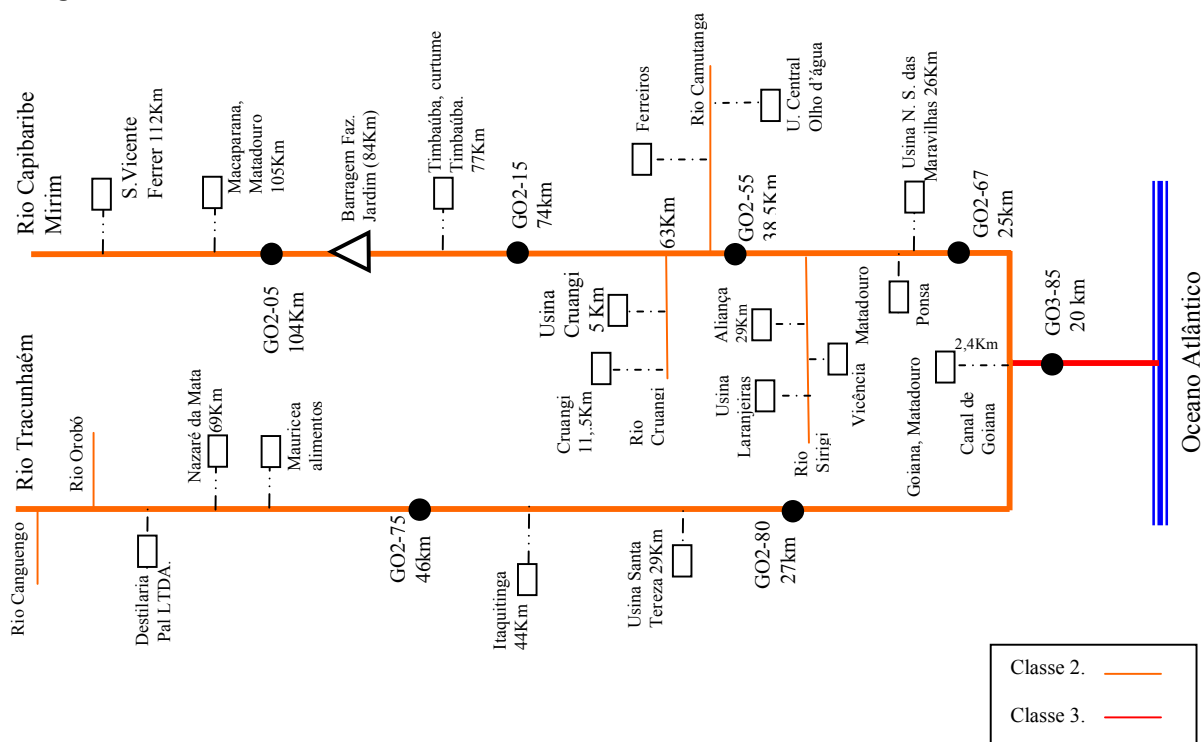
Rio Capibaribe Mirim

S.Vicente Ferrer 112Km

Macaparana, Matadouro 105Km

GO2-05 104Km

Barragem Faz. Jardim (84Km)

Timbaúba, curtume Timbaúba. 77Km

GO2-15 74km

Ferreiros

Rio Camutanga

U. Central Olho d'água

63Km

GO2-55 38,5Km

Usina N. S. das Maravilhas 26Km

GO2-67 25km

Usina Cruangi 5 Km

Cruangi 11,.5Km

Rio Cruangi

Aliança 29Km

Usina Laranjeiras

Rio Sirigi

Matadouro

Vicência

Ponsa

Goiana, Matadouro

2,4Km

Canal de Goiana

GO3-85 20 km

Oceano Atlântico

Rio Tracunhaém

Rio Orobó

Rio Canguengo

Destilaria Pal LTDA.

Nazaré da Mata 69Km

Mauricea alimentos

GO2-75 46km

Itaquitinga 44Km

Usina Santa Tereza 29Km

GO2-80 27km

Classe 2.

Classe 3.